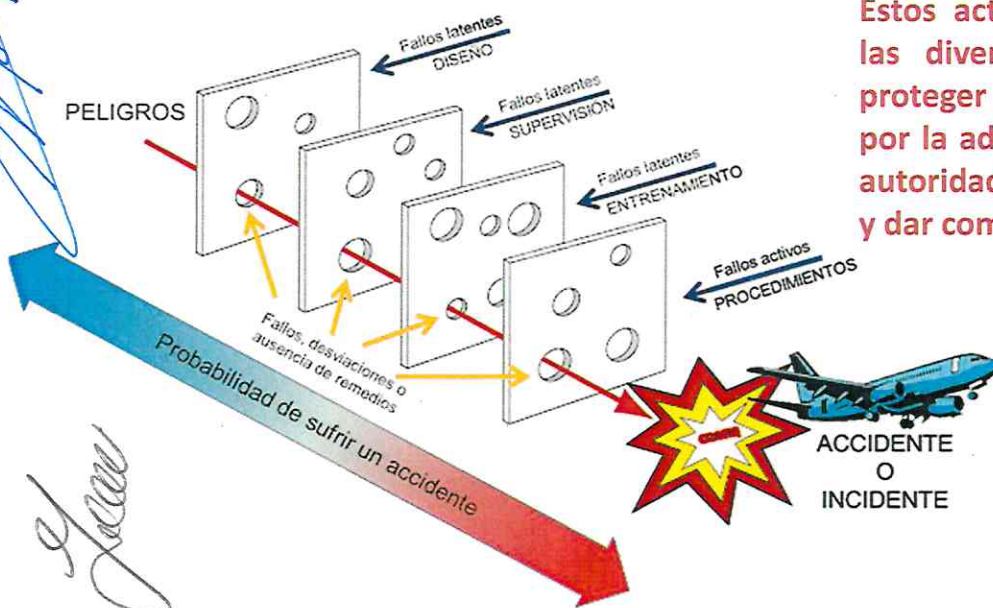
Estos act
las diver
proteger
por la ad
autoridad
y dar com

Fallos latentes
DISEÑO

PELIGROS

Fallos latentes
SUPERVISION

Fallos latentes
ENTRENAMIENTO

Fallos activos
PROCEDIMIENTOS

Fallos, desviaciones o ausencia de remedios

Probabilidad de sufrir un accidente

ACCIDENTE
O
INCIDENTE